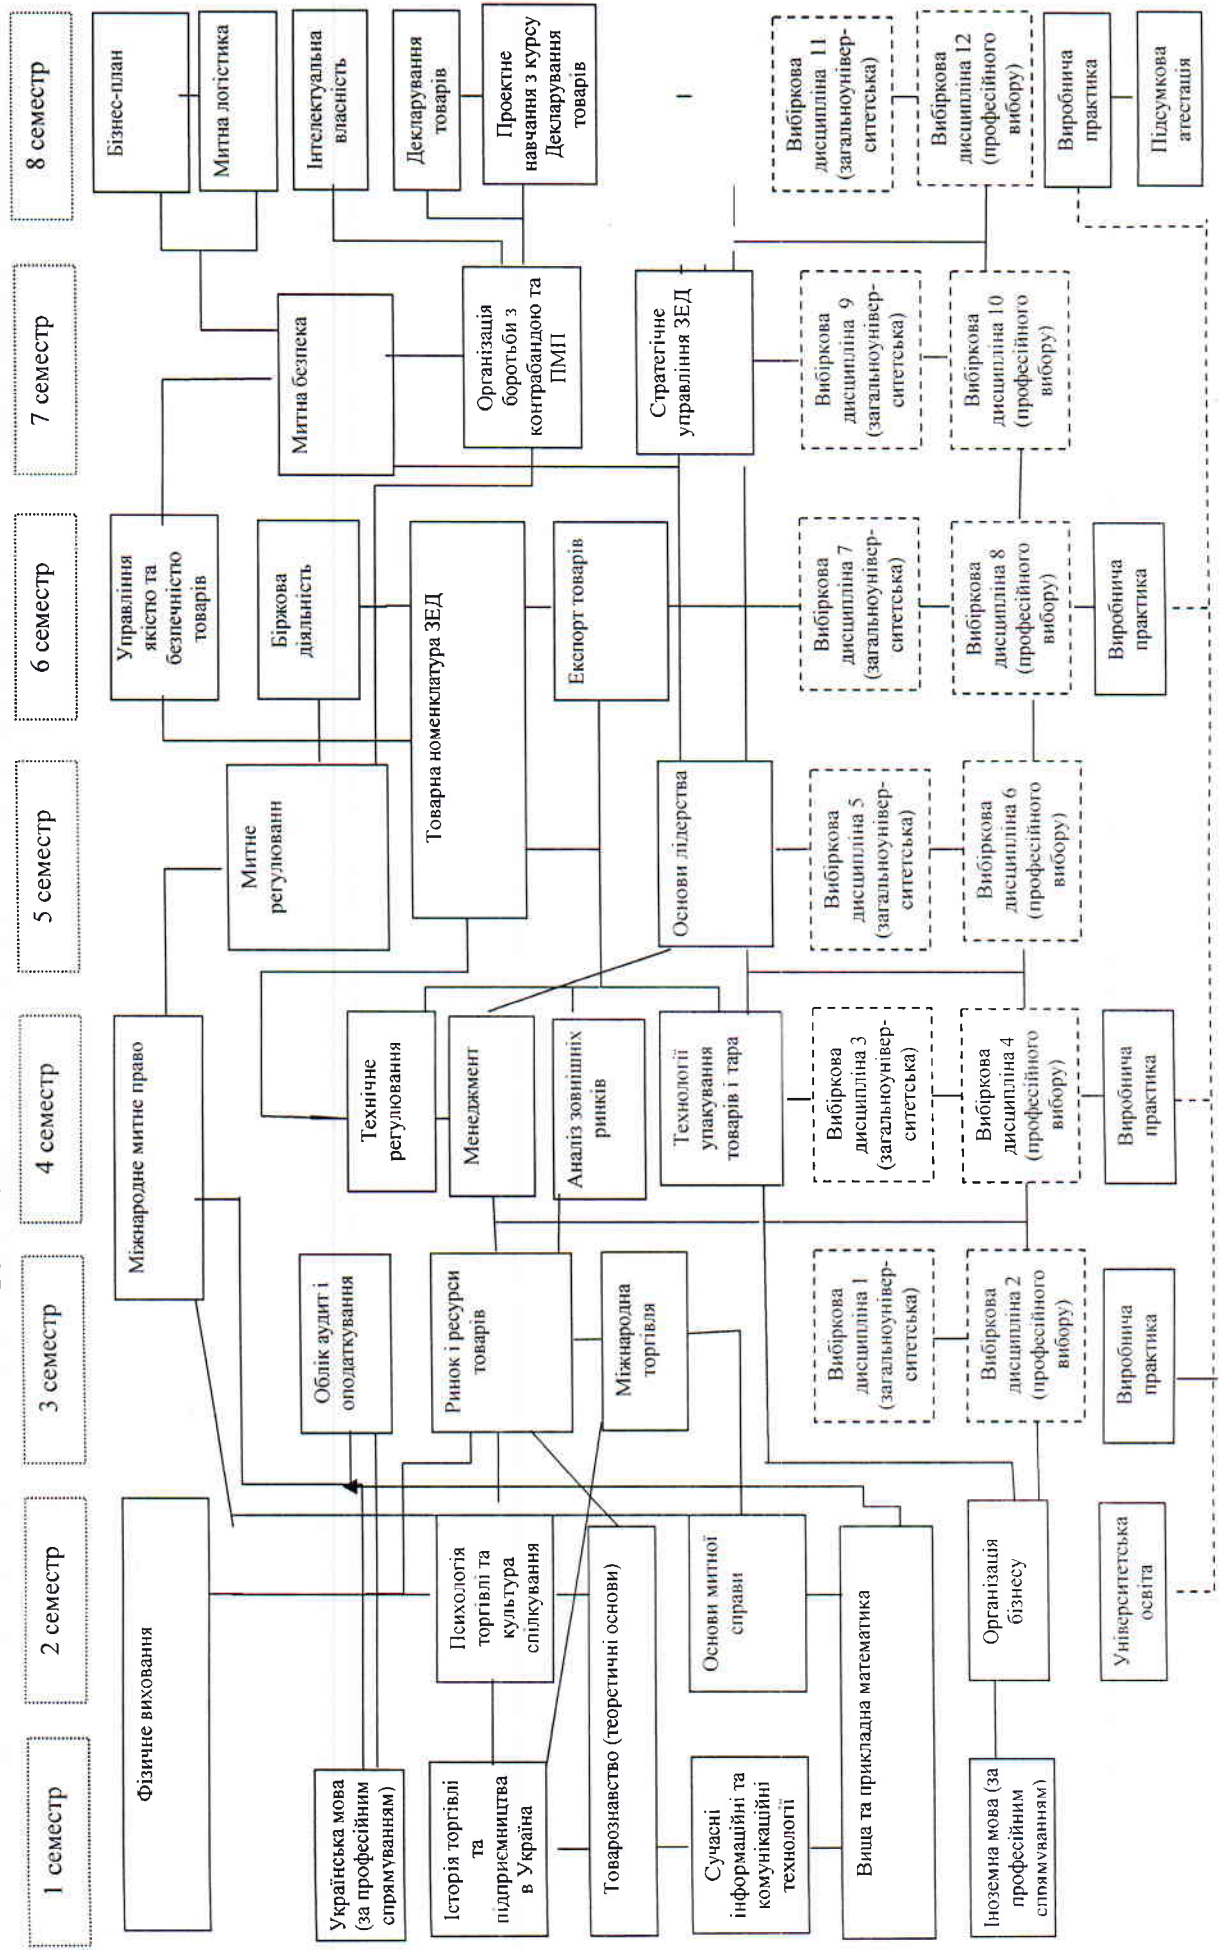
1 семестр

Фізичне виховання

Українська мова (за професійним спрямуванням)

Історія торгівлі та підприємництва в Україна

Товарознавство (теоретичні основи)

Сучасні інформаційні та комунікаційні технології

Вища та прикладна математика

Іноземна мова (за професійним спрямуванням)

2 семестр

Психологія торгівлі та культура спілкування

Основи митної справи

Організація бізнесу

Університетська освіта

3 семестр

Облік аудит і оподаткування

Ринок і ресурси товарів

Міжнародна торгівля

Вибіркова дисципліна 1 (загальноунівер-ситетська)

Вибіркова дисципліна 2 (професійного вибору)

Виробнича практика

4 семестр

Міжнародне митне право

Технічне регулювання

Менеджмент

Аналіз зовнішніх ринків

Технології упакування товарів і тара

Вибіркова дисципліна 3 (загальноунівер-ситетська)

Вибіркова дисципліна 4 (професійного вибору)

Виробнича практика

5 семестр

Митне регулюванн

Товарна номенклатура ЗЕД

Основи лідерства

Вибіркова дисципліна 5 (загальноунівер-ситетська)

Вибіркова дисципліна 6 (професійного вибору)

6 семестр

Управління якістю та безпечністю товарів

Біржова діяльність

Експорт товарів

Вибіркова дисципліна 7 (загальноунівер-ситетська)

Вибіркова дисципліна 8 (професійного вибору)

Виробнича практика

7 семестр

Митна безпека

Організація боротьби з контрабандою та ПМП

Стратегічне управління ЗЕД

Вибіркова дисципліна 9 (загальноунівер-ситетська)

Вибіркова дисципліна 10 (професійного вибору)

8 семестр

Бізнес-план

Митна логістика

Інтелектуальна власність

Декларування товарів

Проектне навчання з курсу Декларування товарів

Вибіркова дисципліна 11 (загальноунівер-ситетська)

Вибіркова дисципліна 12 (професійного вибору)

Виробнича практика

Підсумкова атестація